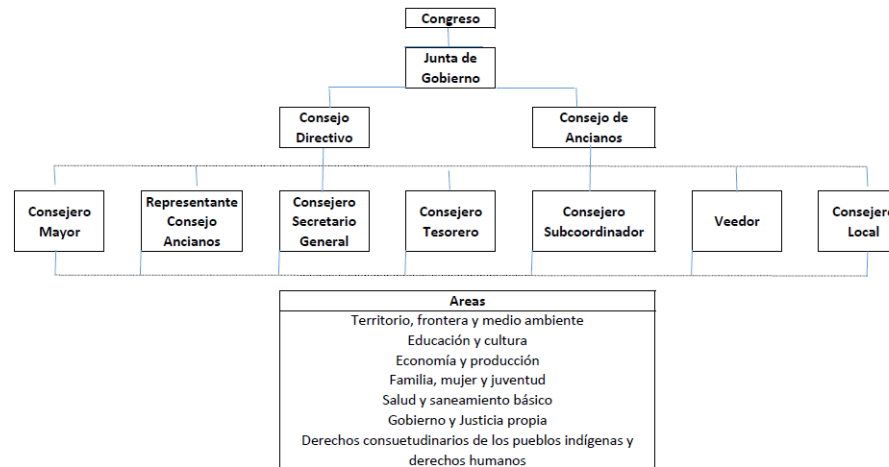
Congreso

Junta de Gobierno

Consejo Directivo

Consejo de Ancianos

Consejero Mayor

Representante Consejo Ancianos

Consejero Secretario General

Consejero Tesorero

Consejero Subcoordinador

Veedor

Consejero Local

| Areas |
|---|
| Territorio, frontera y medio ambiente |
| Educación y cultura |
| Economía y producción |
| Familia, mujer y juventud |
| Salud y saneamiento básico |
| Gobierno y Justicia propia |
| Derechos consuetudinarios de los pueblos indígenas y derechos humanos |